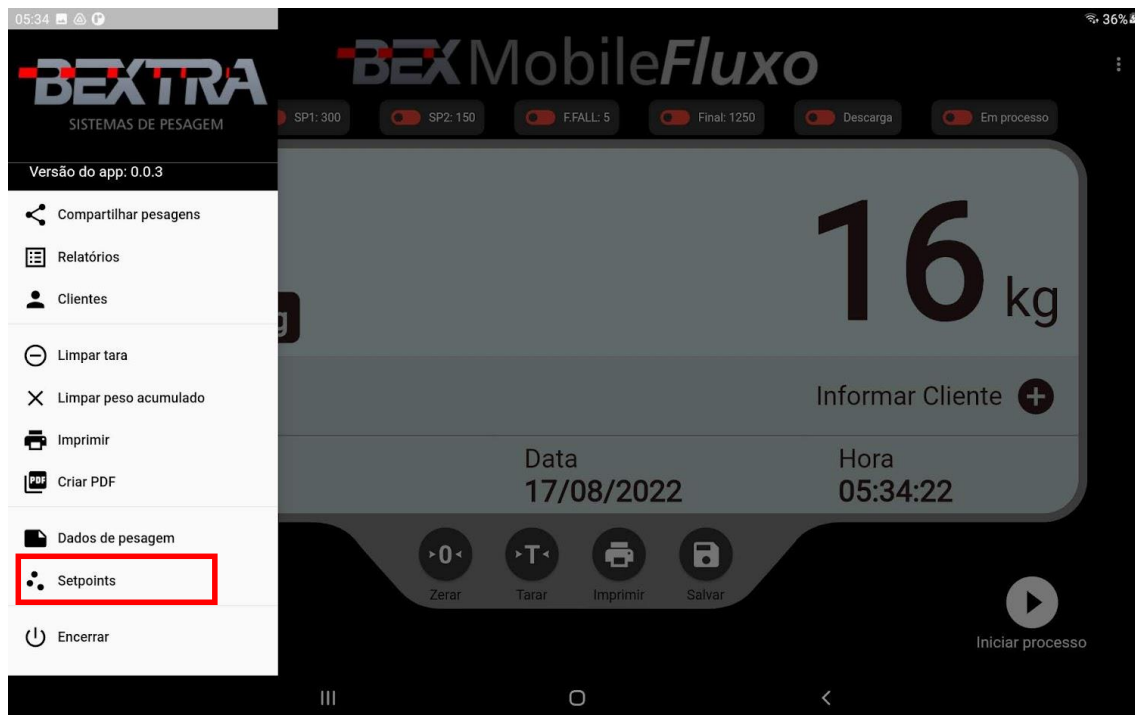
05:34

36%

BEXTRA
SISTEMAS DE PESAGEM

Versão do app: 0.0.3

Compartilhar pesagens
Relatórios
Clientes
Limpar tara
Limpar peso acumulado
Imprimir
Criar PDF
Dados de pesagem
Setpoints
Encerrar

BEXMobileFluxo

SP1: 300
SP2: 150
F.FALL: 5
Final: 1250
Descarga
Em processo

16 kg

Informar Cliente

Data
17/08/2022

Hora
05:34:22

Zerar
Tarar
Imprimir
Salvar

Iniciar processo